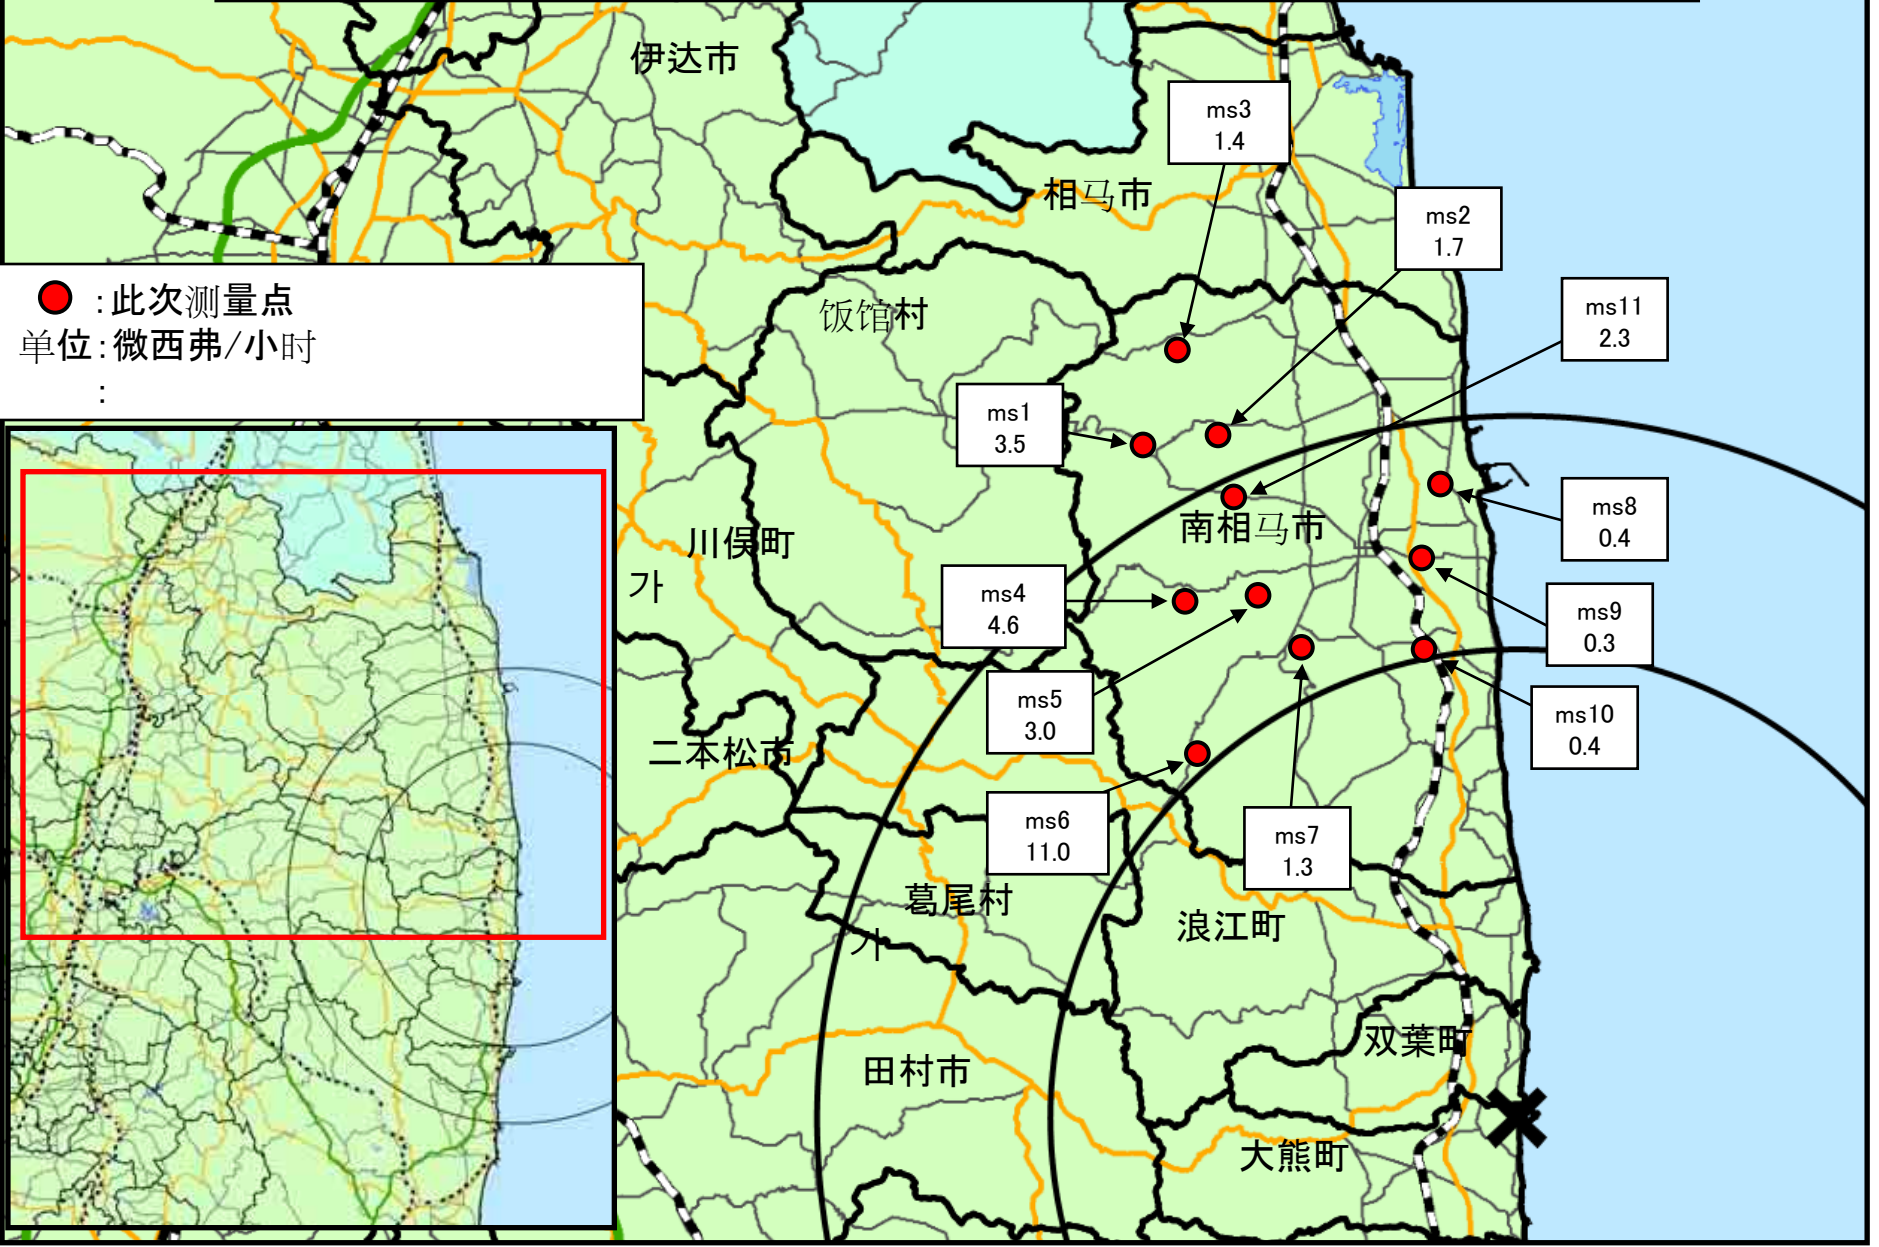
伊达市
相马市
ms3
1.4
ms2
1.7
ms11
2.3
: 此次测量点
单位: 微西弗/小时
:
饭馆村
ms1
3.5
南相马市
ms8
0.4
川俣町
가
ms4
4.6
ms9
0.3
ms5
3.0
ms10
0.4
二本松市
ms6
11.0
ms7
1.3
葛尾村
가
浪江町
双葉町
田村市
大熊町